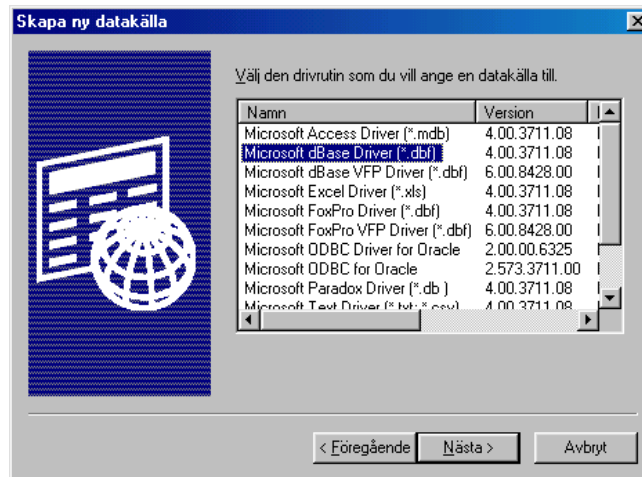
Skapa ny datakälla

Välj den drivrutin som du vill ange en datakälla till.

| Namn | Version |
|---|---|
| Microsoft Access Driver (*.mdb) | 4.00.3711.08 |
| Microsoft dBase Driver (*.dbf) | 4.00.3711.08 |
| Microsoft dBase VFP Driver (*.dbf) | 6.00.8428.00 |
| Microsoft Excel Driver (*.xls) | 4.00.3711.08 |
| Microsoft FoxPro Driver (*.dbf) | 4.00.3711.08 |
| Microsoft FoxPro VFP Driver (*.dbf) | 6.00.8428.00 |
| Microsoft ODBC Driver for Oracle | 2.00.00.6325 |
| Microsoft ODBC for Oracle | 2.573.3711.00 |
| Microsoft Paradox Driver (*.db ) | 4.00.3711.08 |
| Microsoft Text Driver (*.txt; *.csv) | 4.00.3711.08 |

< Föregående   Nästa >   Avbryt